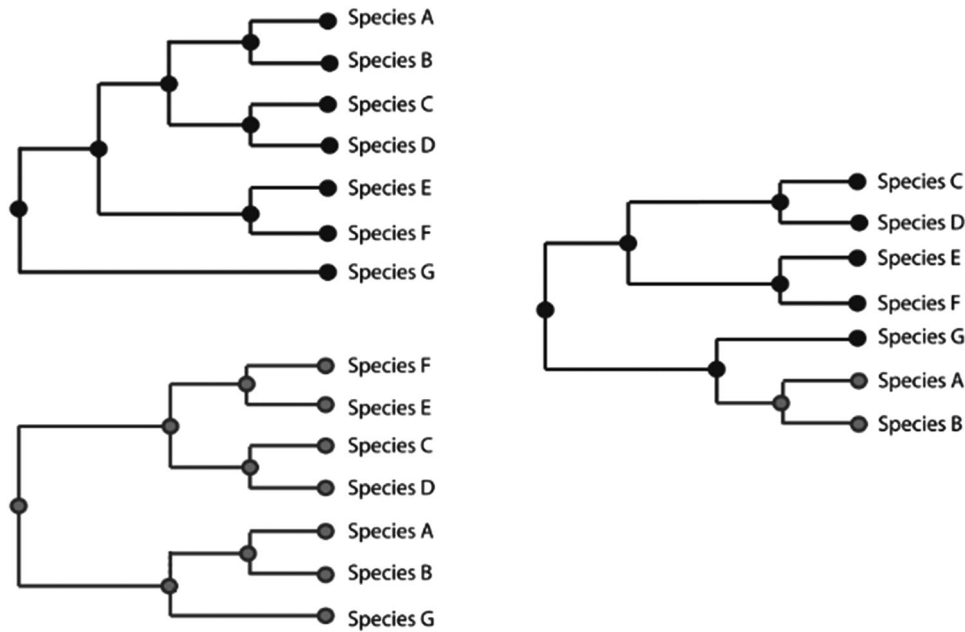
Species A
Species B
Species C
Species D
Species E
Species F
Species G

Species F
Species E
Species C
Species D
Species A
Species B
Species G

Species C
Species D
Species E
Species F
Species G
Species A
Species B